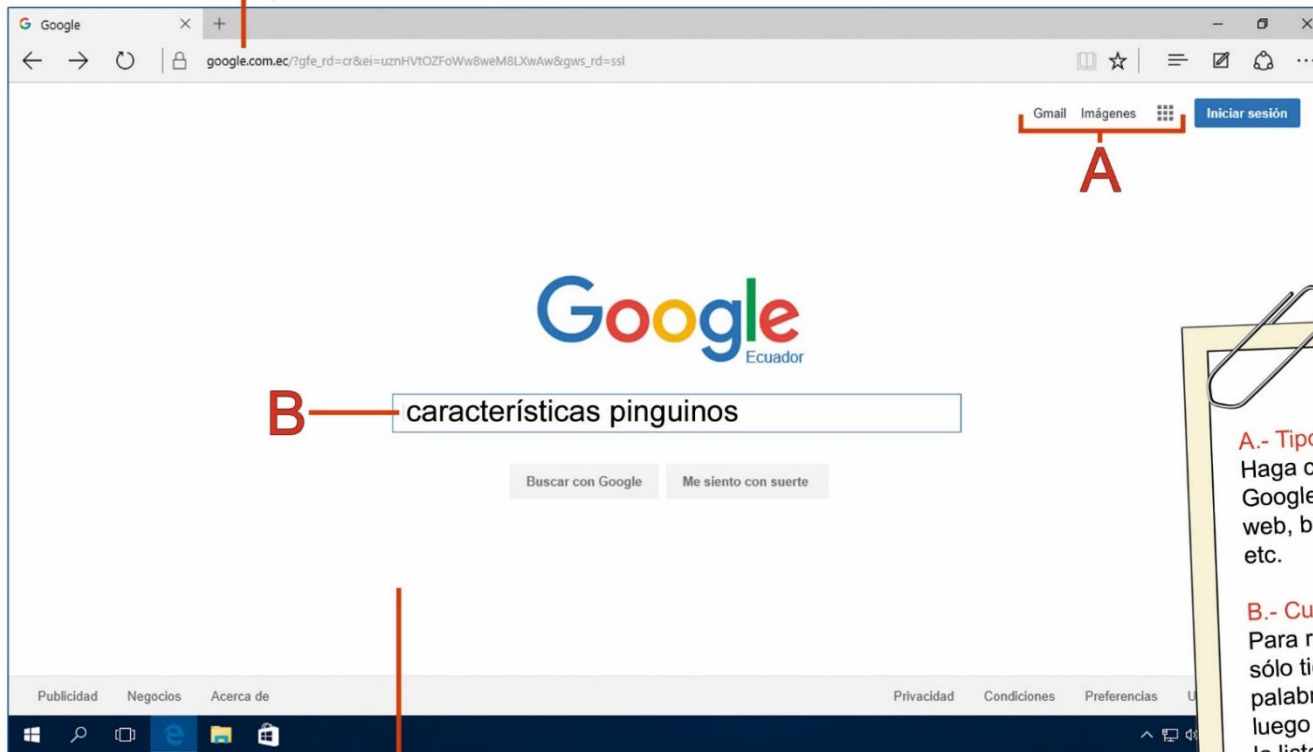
Google

google.com.ec/?gfe_rd=cr&ei=uznHVtOZFoWw8weM8LXwAw&gws_rd=ssl

Gmail Imágenes Iniciar sesión

A

Google
Ecuador

B

características pinguinos

Buscar con Google Me siento con suerte

Publicidad Negocios Acerca de

Privacidad Condiciones Preferencias U

A.- Tipo
Haga c
Google
web, b
etc.

B.- Cu
Para r
sólo ti
palabr
luego
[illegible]